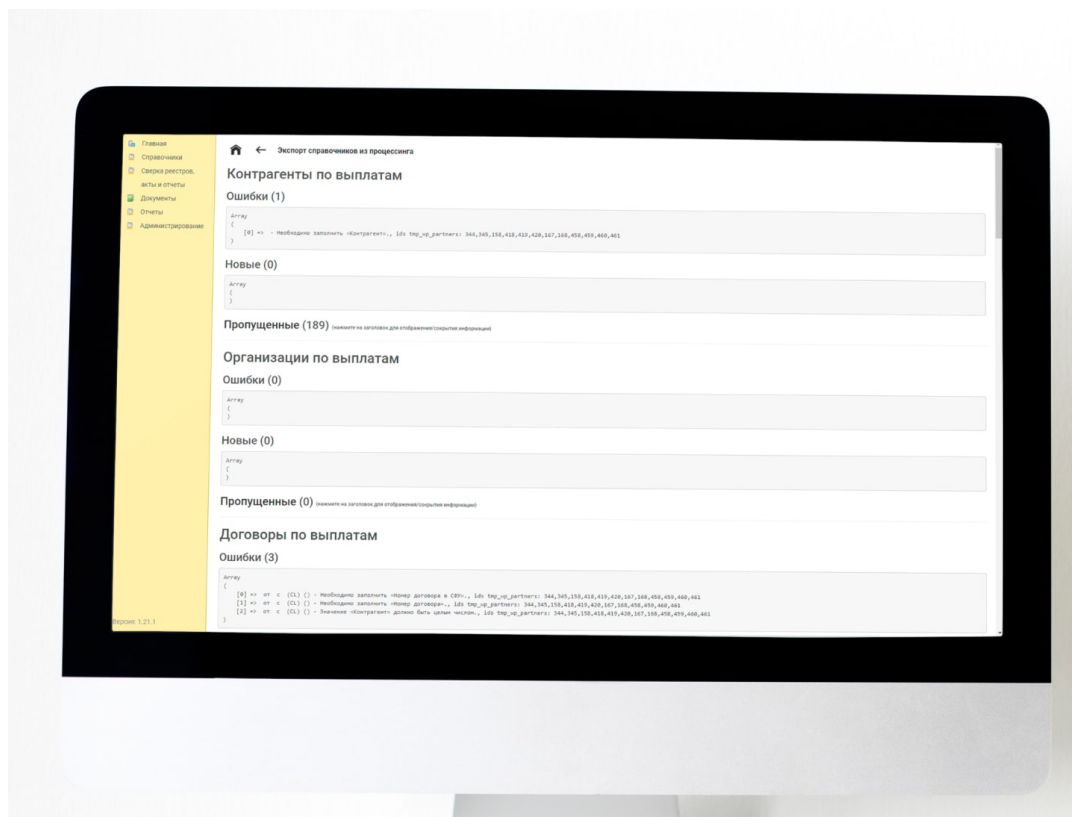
Главная
Справочники
Сверка реестров, акты и отчеты
Документы
Отчеты
Администрирование

Версия: 1.21.1

Экспорт справочников из процессинга

Контрагенты по выплатам

Ошибки (1)

Array
(
[0] => - Необходимо заполнить «Контрагент»., ids tmp_vp_partners: 344,345,158,418,419,420,167,168,458,459,460,461
)

Новые (0)

Array
(
)

Пропущенные (189) (нажмите на заголовок для отображения/скрытия информации)

Организации по выплатам

Ошибки (0)

Array
(
)

Новые (0)

Array
(
)

Пропущенные (0) (нажмите на заголовок для отображения/скрытия информации)

Договоры по выплатам

Ошибки (3)

Array
(
[0] => от с (CL) () - Необходимо заполнить «Номер договора в СФУ»., ids tmp_vp_partners: 344,345,158,418,419,420,167,168,458,459,460,461
[1] => от с (CL) () - Необходимо заполнить «Номер договора»., ids tmp_vp_partners: 344,345,158,418,419,420,167,168,458,459,460,461
[2] => от с (CL) () - Значение «Контрагент» должно быть целым числом., ids tmp_vp_partners: 344,345,158,418,419,420,167,168,458,459,460,461
)